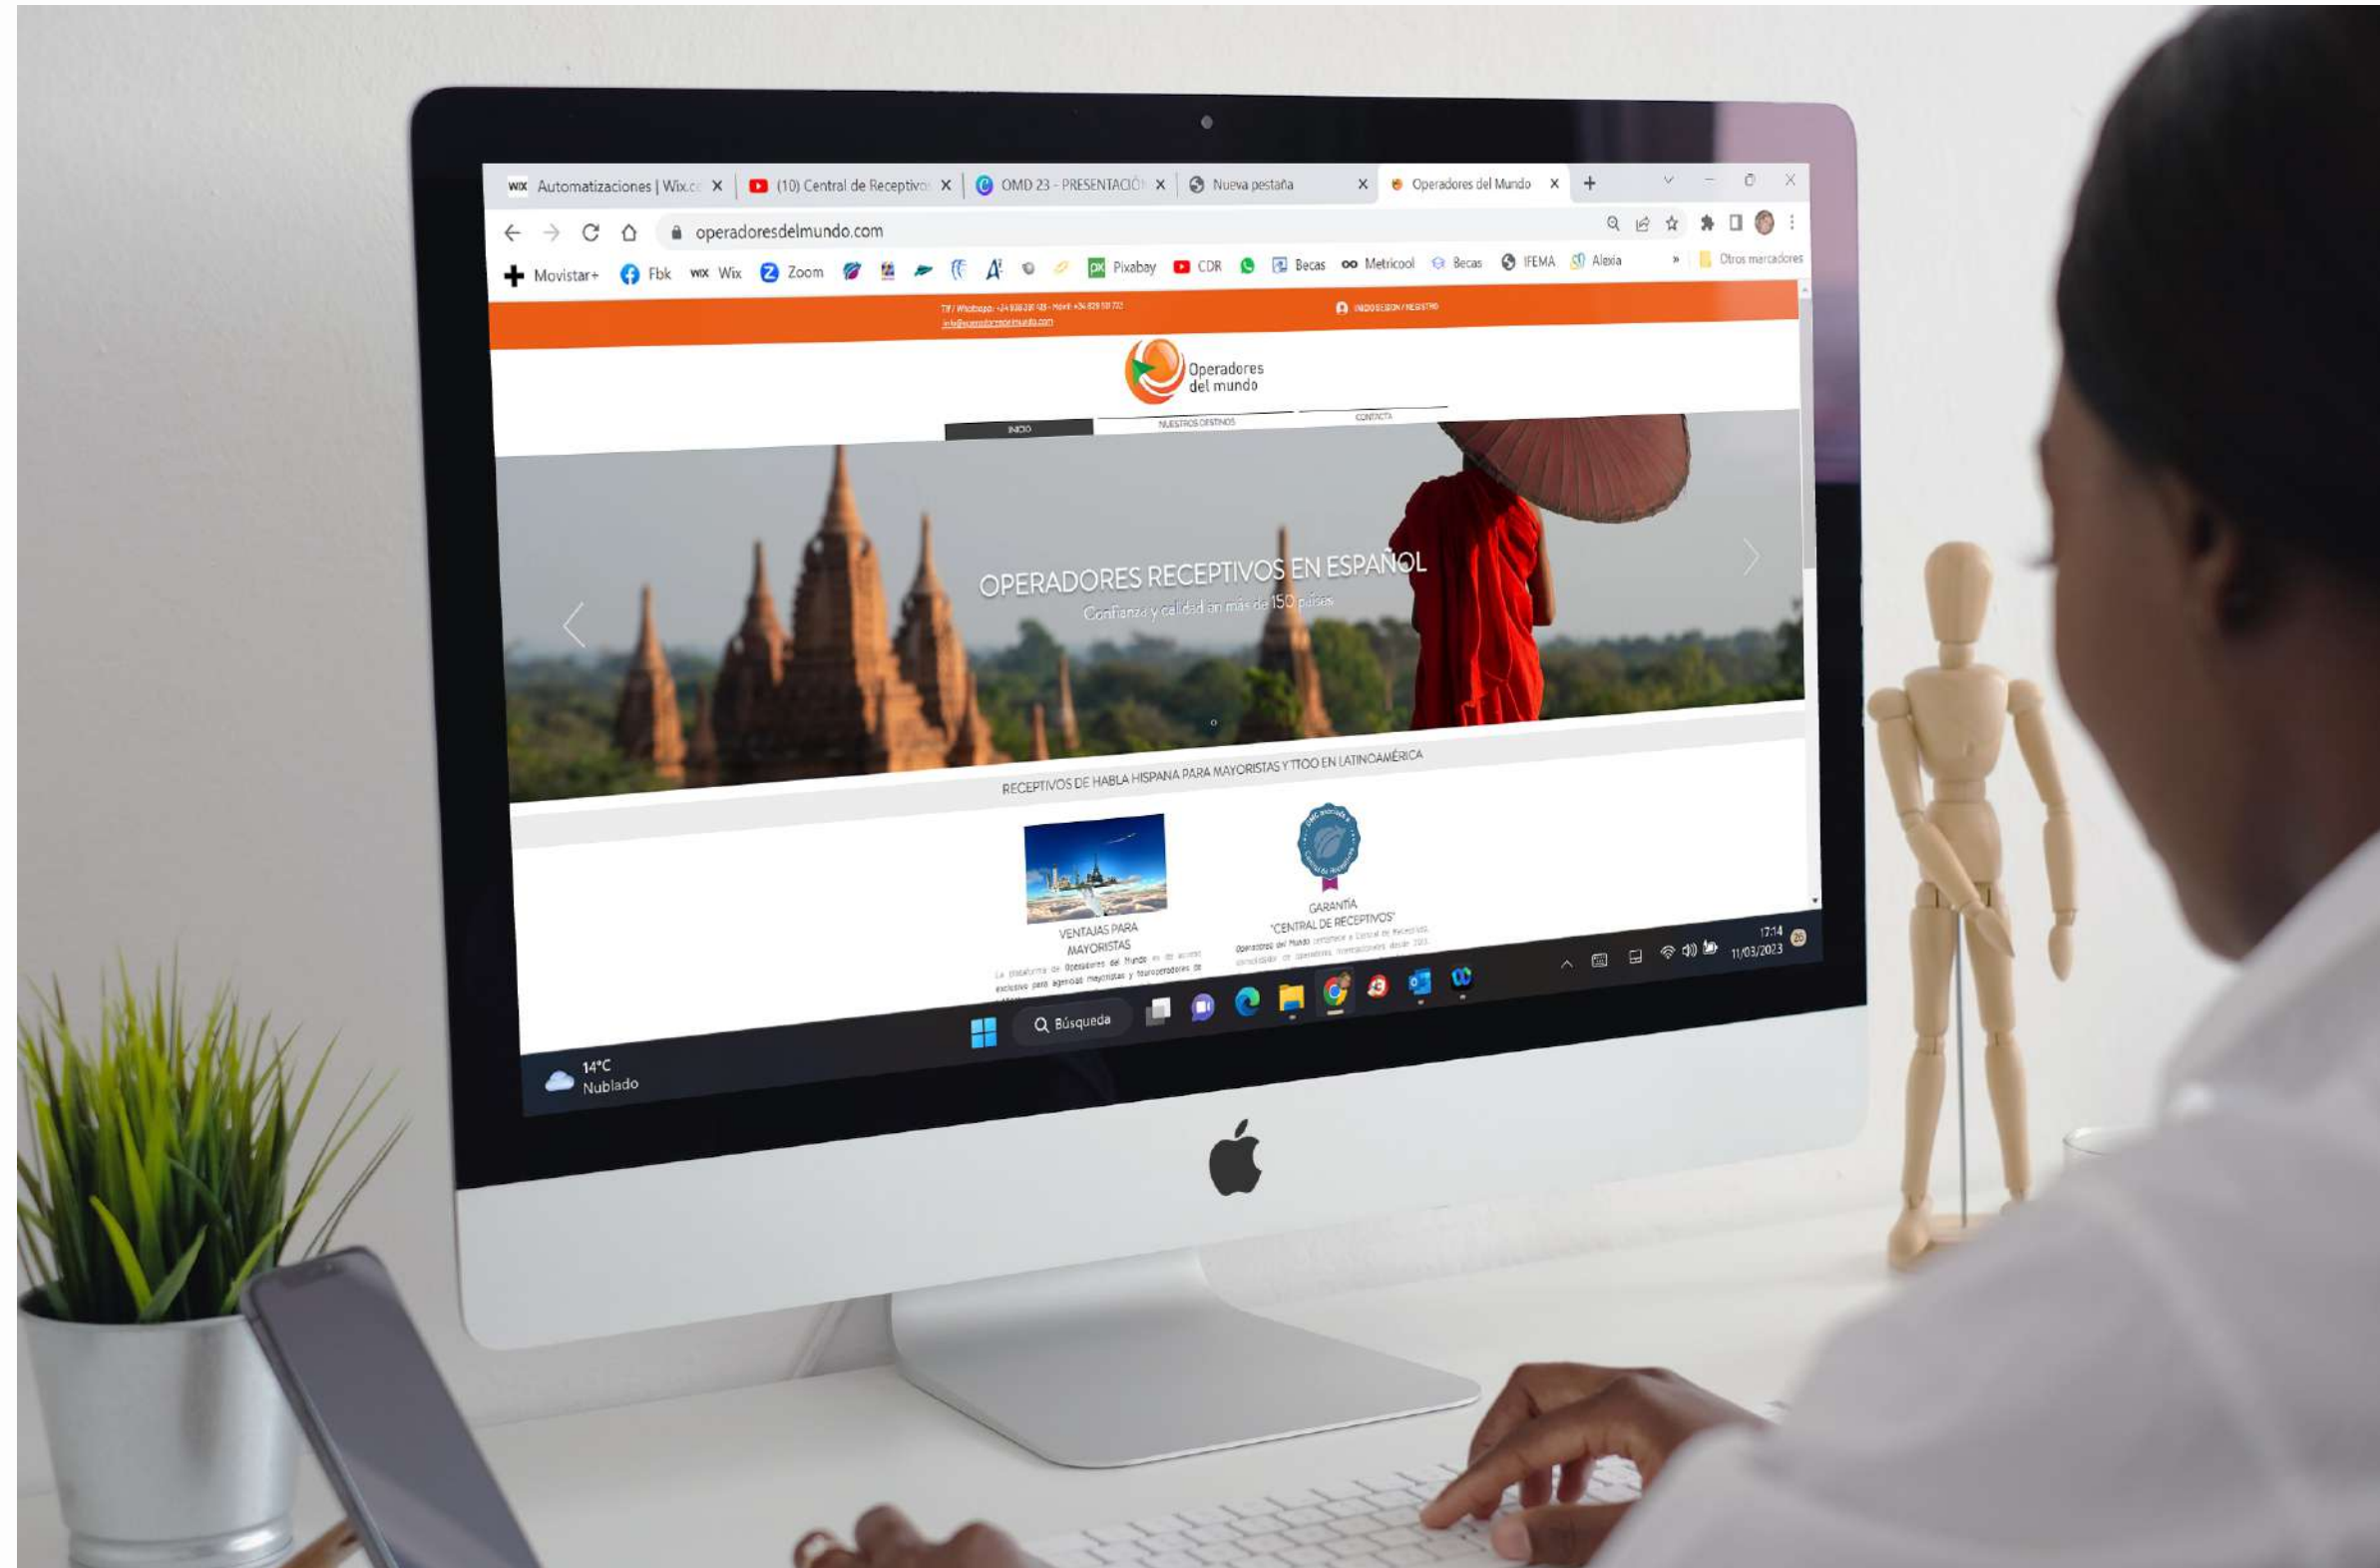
Automatizaciones | Wix.c ×
(10) Central de Receptivo ×
OMD 23 - PRESENTACIÓN ×
Nueva pestaña ×
Operadores del Mundo ×
+

operadoresdelmundo.com

Movistar+ Fbk Wix Zoom Pixabay CDR Becas Metricool Becas IFEMA Alexia » Otros marcadores

Tlf / Whatsapp: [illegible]
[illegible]
INICIO SESIÓN / REGISTRO

Operadores del mundo

INICIO NUESTROS DESTINOS CONTACTA

OPERADORES RECEPTIVOS EN ESPAÑOL
Confianza y calidad en más de 150 países

RECEPTIVOS DE HABLA HISPANA PARA MAYORISTAS Y TTOO EN LATINOAMÉRICA

VENTAJAS PARA MAYORISTAS
La plataforma de Operadores del Mundo es de acceso exclusivo para agencias mayoristas y touroperadores de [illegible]

GARANTÍA "CENTRAL DE RECEPTIVOS"
Operadores del Mundo pertenece a Central de Receptivos, consolidador de operadores receptivos desde 2013.

Búsqueda

17:14
11/03/2023

14°C
Nublado